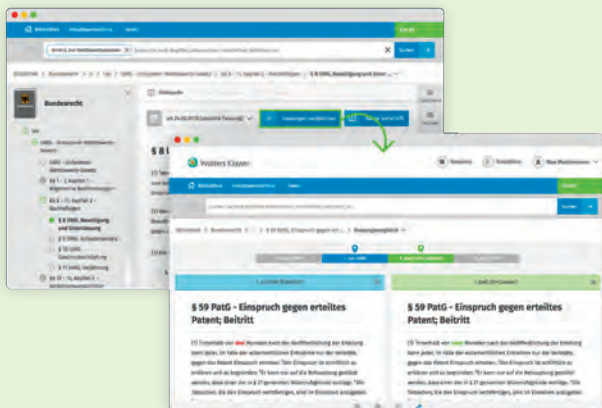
Bundesrecht

UWG

Wolters Kluwer

Bibliothek

Suchen

Fassungen vergleichen

§ 8 UWG, Beseitigung und Unterlassung

§ 59 PatG - Einspruch gegen erteiltes Patent; Beitritt

§ 59 PatG - Einspruch gegen erteiltes Patent; Beitritt

Fassungsvergleich

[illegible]